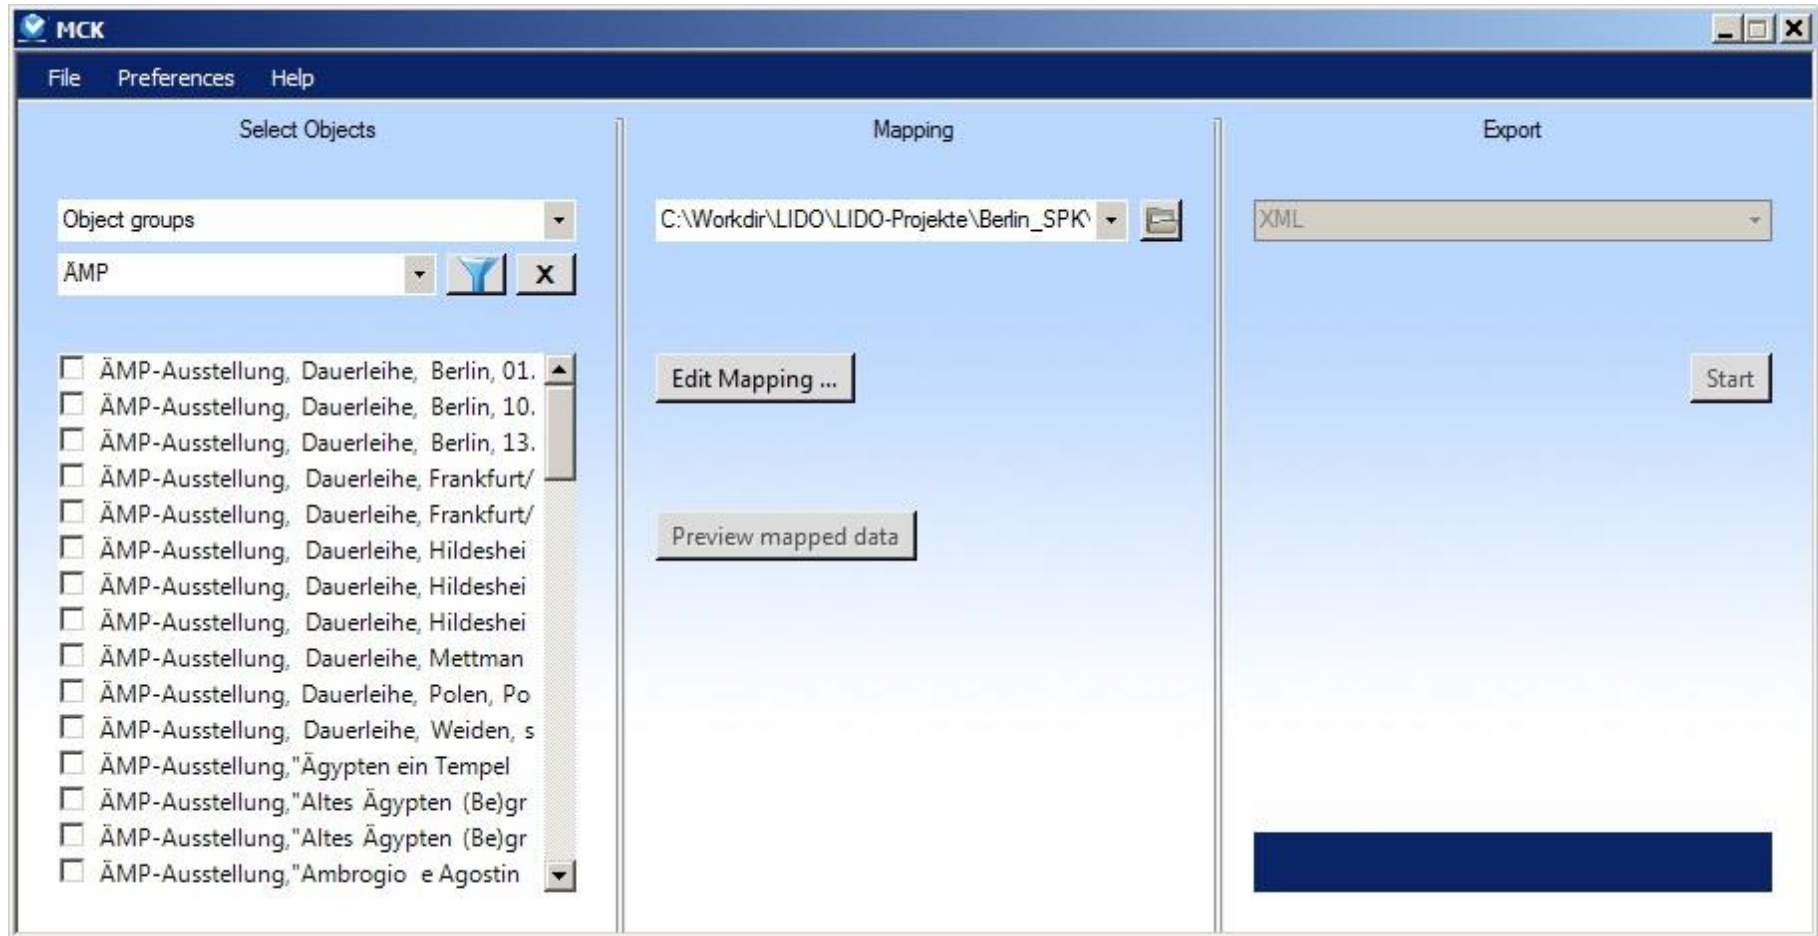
MCK

File Preferences Help

Select Objects

Object groups

ÄMP

X

ÄMP-Ausstellung, Dauerleihe, Berlin, 01.
ÄMP-Ausstellung, Dauerleihe, Berlin, 10.
ÄMP-Ausstellung, Dauerleihe, Berlin, 13.
ÄMP-Ausstellung, Dauerleihe, Frankfurt/
ÄMP-Ausstellung, Dauerleihe, Frankfurt/
ÄMP-Ausstellung, Dauerleihe, Hildeshei
ÄMP-Ausstellung, Dauerleihe, Hildeshei
ÄMP-Ausstellung, Dauerleihe, Hildeshei
ÄMP-Ausstellung, Dauerleihe, Mettman
ÄMP-Ausstellung, Dauerleihe, Polen, Po
ÄMP-Ausstellung, Dauerleihe, Weiden, s
ÄMP-Ausstellung,"Ägypten ein Tempel
ÄMP-Ausstellung,"Altes Ägypten (Be)gr
ÄMP-Ausstellung,"Altes Ägypten (Be)gr
ÄMP-Ausstellung,"Ambrogio e Agostin

Mapping

C:\Workdir\LIDO\LIDO-Projekte\Berlin_SPK\

Edit Mapping ...

Preview mapped data

Export

XML

Start